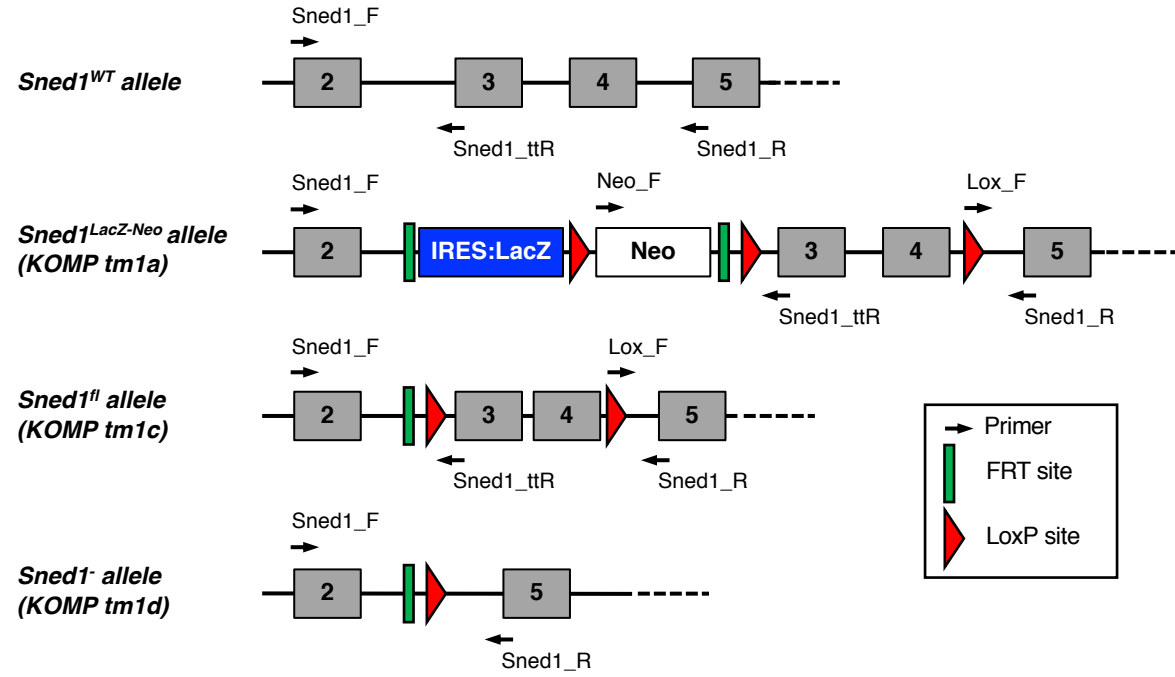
Sned1_F

$Sned1^{WT}$ allele

2 3 4 5

Sned1_ttR Sned1_R

Sned1_F Neo_F Lox_F

$Sned1^{LacZ-Neo}$ allele (KOMP tm1a)

2 IRES:LacZ Neo 3 4 5

Sned1_ttR Sned1_R

Sned1_F Lox_F

$Sned1^{fl}$ allele (KOMP tm1c)

2 3 4 5

Sned1_ttR Sned1_R

Primer

FRT site

LoxP site

Sned1_F

$Sned1^{-}$ allele (KOMP tm1d)

2 5

Sned1_R